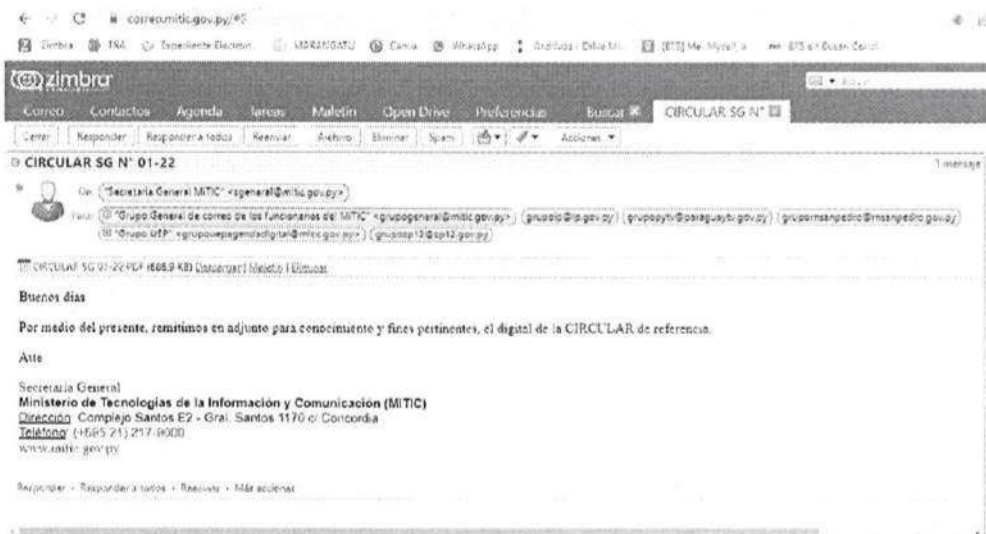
correo.mitic.gov.py/#5

Zimbra TSA Expediente Electron MDRANGATU Canva WhatsApp Andrade - Doble M... [815] Me... Mysoft... Elf eh Bdspn Contr.

zimbra

Correo Contactos Agenda Tareas Maletín Open Drive Preferencias Buscar CIRCULAR SG N°

Cerrar Responder Responder a todos Reenviar Archivo Eliminar Spam Acciones

CIRCULAR SG N° 01-22

1 mensaje

De: "Secretaria General MITIC" <sgeneral@mitic.gov.py>

Para: "Grupo General de correo de los funcionarios del MITIC" <grupogeneral@mitic.gov.py> grupoip@ip.gov.py grupopytv@paraguaytv.gov.py grupomsanpedro@msanpedro.gov.py "Grupo UEP" <grupouepagendadigital@mitic.gov.py> grupocp13@cp13.gov.py

CIRCULAR SG 01-22.PDF (686,9 KB) Descargar | Maletín | Eliminar

Buenos días

Por medio del presente, remitimos en adjunto para conocimiento y fines pertinentes, el digital de la CIRCULAR de referencia.

Atte.

Secretaria General
Ministerio de Tecnologías de la Información y Comunicación (MITIC)
Dirección: Complejo Santos E2 - Gral. Santos 1170 c/ Concordia
Teléfono: (+595 21) 217-9000
www.mitic.gov.py

Responder • Responder a todos • Reenviar • Más acciones